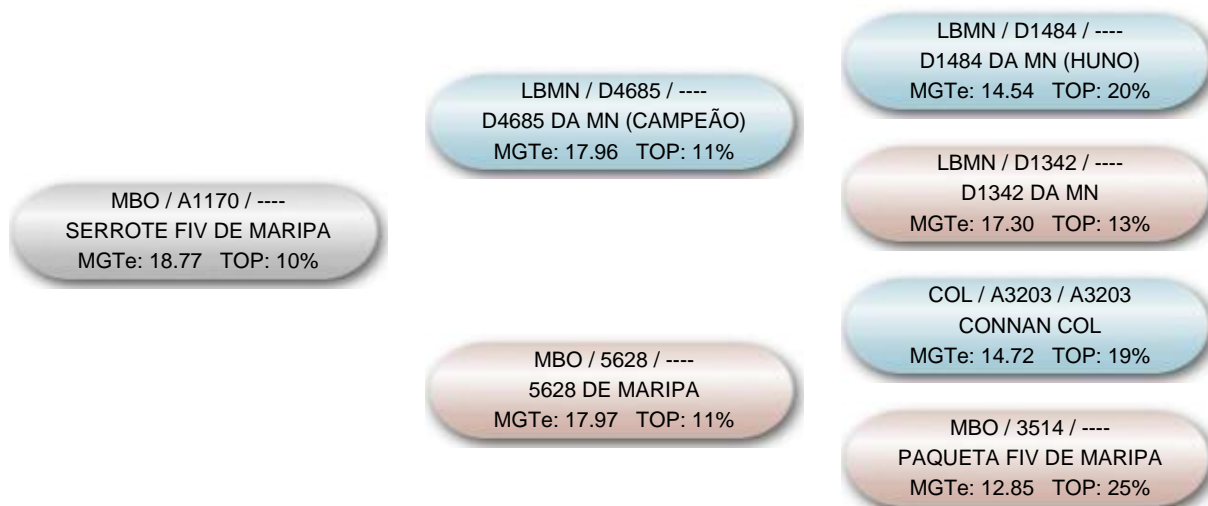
MBO / A1170 / ----
SERROTE FIV DE MARIPA
MGTe: 18.77 TOP: 10%

LBMN / D4685 / ----
D4685 DA MN (CAMPEÃO)
MGTe: 17.96 TOP: 11%

MBO / 5628 / ----
5628 DE MARIPA
MGTe: 17.97 TOP: 11%

LBMN / D1484 / ----
D1484 DA MN (HUNO)
MGTe: 14.54 TOP: 20%

LBMN / D1342 / ----
D1342 DA MN
MGTe: 17.30 TOP: 13%

COL / A3203 / A3203
CONNAN COL
MGTe: 14.72 TOP: 19%

MBO / 3514 / ----
PAQUETA FIV DE MARIPA
MGTe: 12.85 TOP: 25%